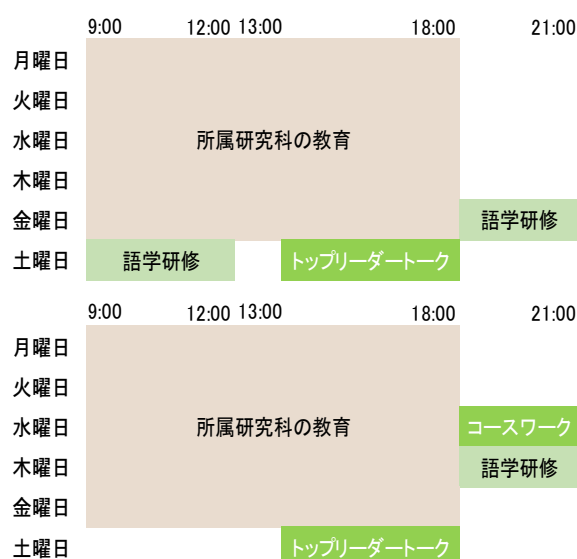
| | 9:00 | 12:00 13:00 | 18:00 | 21:00 |
|---|---|---|---|---|
| 月曜日 | 所属研究科の教育 | | | |
| 火曜日 | | | | |
| 水曜日 | | | | |
| 木曜日 | | | | |
| 金曜日 | | | | 語学研修 |
| 土曜日 | 語学研修 | トップリーダートーク | | |

| | 9:00 | 12:00 13:00 | 18:00 | 21:00 |
|---|---|---|---|---|
| 月曜日 | 所属研究科の教育 | | | |
| 火曜日 | | | | |
| 水曜日 | | | | コースワーク |
| 木曜日 | | | | 語学研修 |
| 金曜日 | | | | |
| 土曜日 | | トップリーダートーク | | |